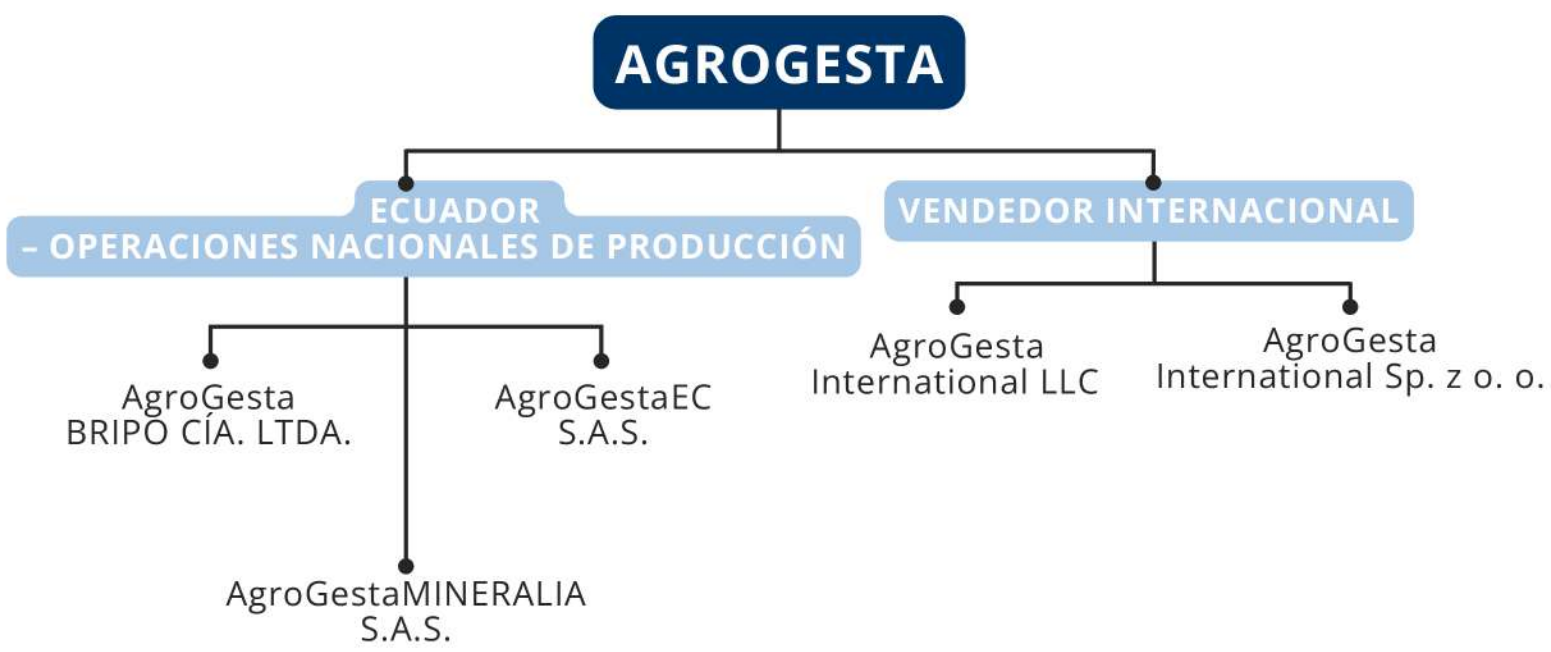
AGROGESTA

ECUADOR
– OPERACIONES NACIONALES DE PRODUCCIÓN

VENDEDOR INTERNACIONAL

AgroGesta
BRIPO CÍA. LTDA.

AgroGestaEC
S.A.S.

AgroGestaMINERALIA
S.A.S.

AgroGesta
International LLC

AgroGesta
International Sp. z o. o.